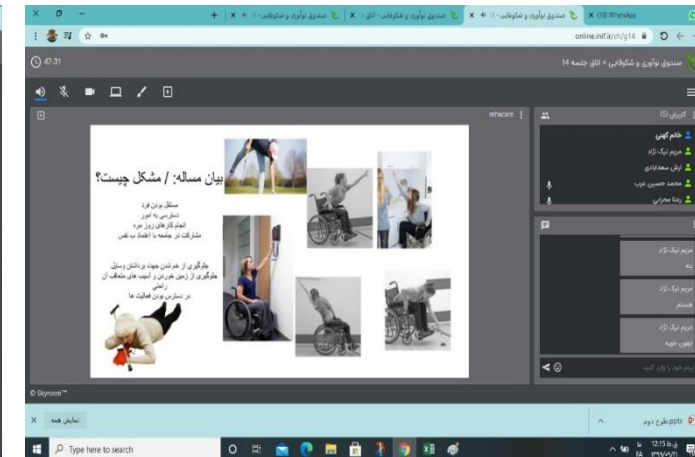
(10) WhatsApp
صندوق نوآوری و شکوفایی - ا...
صندوق نوآوری و شکوفایی - اتاق
صندوق نوآوری و شکوفایی
online.inif.ir/ch/g14
47:31
صندوق نوآوری و شکوفایی » اتاق جلسه 14
rehacare
کاربران
خانم کهنی
مریم نیک نژاد
آرش سعدآبادی
محمد حسین عرب
رعنا مجرایی
بیان مساله: / مشکل چیست؟
مستقل بودن فرد
دسترسی به امور
انجام کارهای روز مره
مشارکت در جامعه با اعتماد به نفس
جلوگیری از خم شدن جهت برداشتن وسایل
جلوگیری از زمین خوردن و آسیب های متعاقب آن
راحتی
در دسترس بودن فعالیت ها
مریم نیک نژاد
بله
مریم نیک نژاد
هستم
مریم نیک نژاد
تیوپ خوبه
پیام خود را وارد کنید
© Skyroom™
نمایش همه
طرح دوم.pptx
Type here to search
12:15 ق.ظ